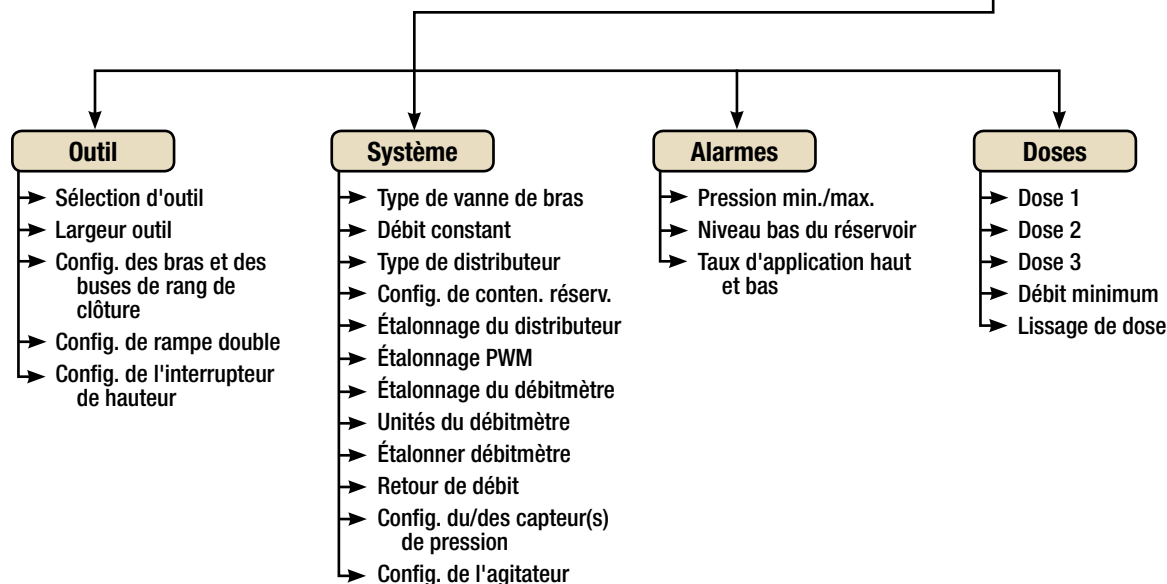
Outil

Sélection d'outil

Largeur outil

Config. des bras et des buses de rang de clôture

Config. de rampe double

Config. de l'interrupteur de hauteur

Système

Type de vanne de bras

Débit constant

Type de distributeur

Config. de conten. réserv.

Étalonnage du distributeur

Étalonnage PWM

Étalonnage du débitmètre

Unités du débitmètre

Étalonner débitmètre

Retour de débit

Config. du/des capteur(s) de pression

Config. de l'agitateur

Alarmes

Pression min./max.

Niveau bas du réservoir

Taux d'application haut et bas

Doses

Dose 1

Dose 2

Dose 3

Débit minimum

Lissage de dose